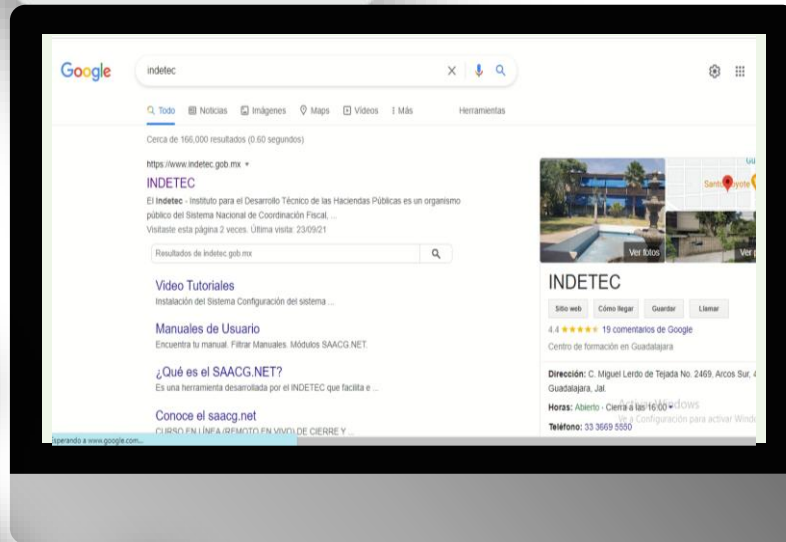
Google

indetec

Todo Noticias Imágenes Maps Videos ⋮ Más Herramientas

Cerca de 166,000 resultados (0.60 segundos)

https://www.indetec.gob.mx ▾

INDETEC

El Indetec - Instituto para el Desarrollo Técnico de las Haciendas Públicas es un organismo público del Sistema Nacional de Coordinación Fiscal, ...

Visitaste esta página 2 veces. Última visita: 23/09/21

Resultados de indetec.gob.mx

Video Tutoriales

Instalación del Sistema Configuración del sistema ...

Manuales de Usuario

Encuentra tu manual. Filtrar Manuales. Módulos SAACG.NET.

¿Qué es el SAACG.NET?

Es una herramienta desarrollada por el INDETEC que facilita e ...

Conoce el saacg.net

CURSO EN LÍNEA (REMOTO EN VIVO) DE CIERRE Y ...

Esperando a www.google.com...

Ver fotos

Santo Coyote

INDETEC

Sitio web Cómo llegar Guardar Llamar

4.4 ★★★★★ 19 comentarios de Google

Centro de formación en Guadalajara

Dirección: C. Miguel Lerdo de Tejada No. 2469, Arcos Sur, Guadalajara, Jal.

Horas: Abierto · Cierra a las 16:00 ▾

Activar Windows
Ve a Configuración para activar Windo

Teléfono: 33 3669 5550